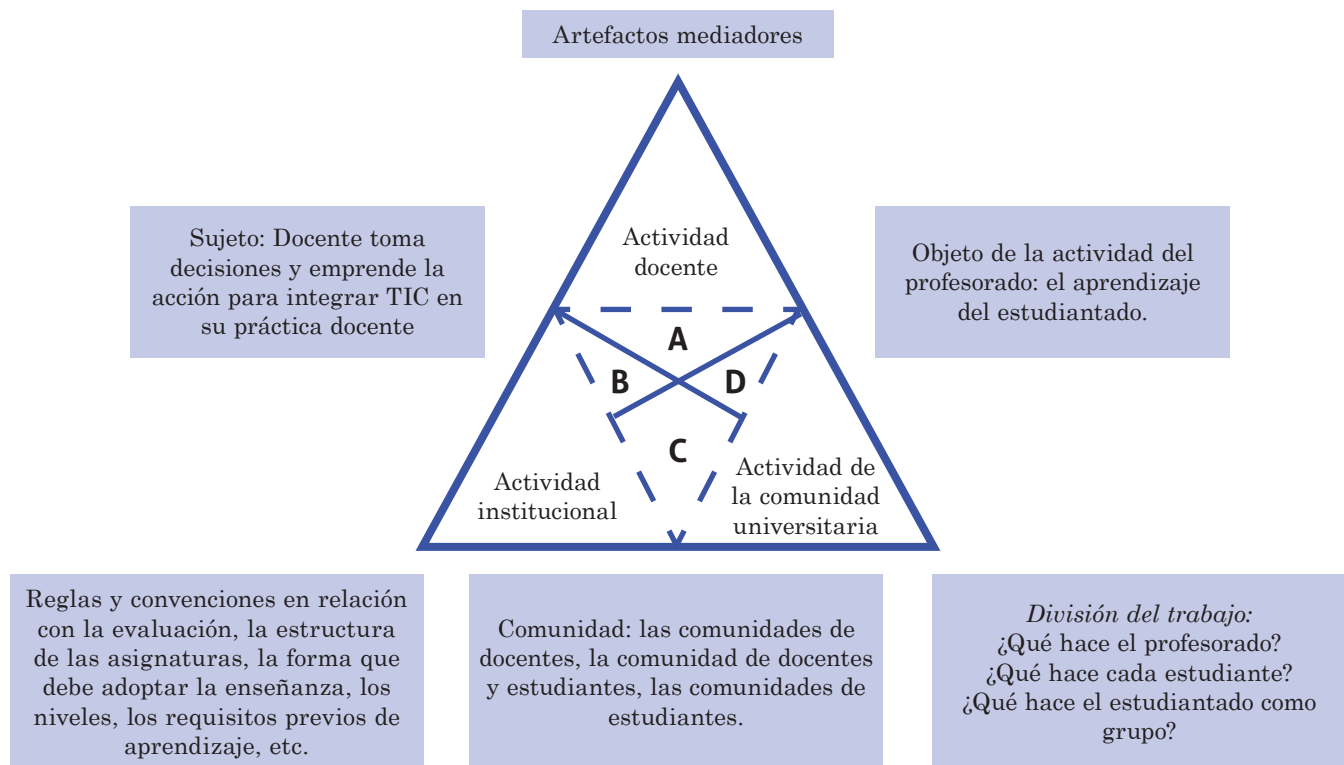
Artefactos mediadores

Sujeto: Docente toma decisiones y emprende la acción para integrar TIC en su práctica docente

Actividad docente

Objeto de la actividad del profesorado: el aprendizaje del estudiantado.

A

B

D

C

Actividad institucional

Actividad de la comunidad universitaria

Reglas y convenciones en relación con la evaluación, la estructura de las asignaturas, la forma que debe adoptar la enseñanza, los niveles, los requisitos previos de aprendizaje, etc.

Comunidad: las comunidades de docentes, la comunidad de docentes y estudiantes, las comunidades de estudiantes.

División del trabajo:
¿Qué hace el profesorado?
¿Qué hace cada estudiante?
¿Qué hace el estudiantado como grupo?